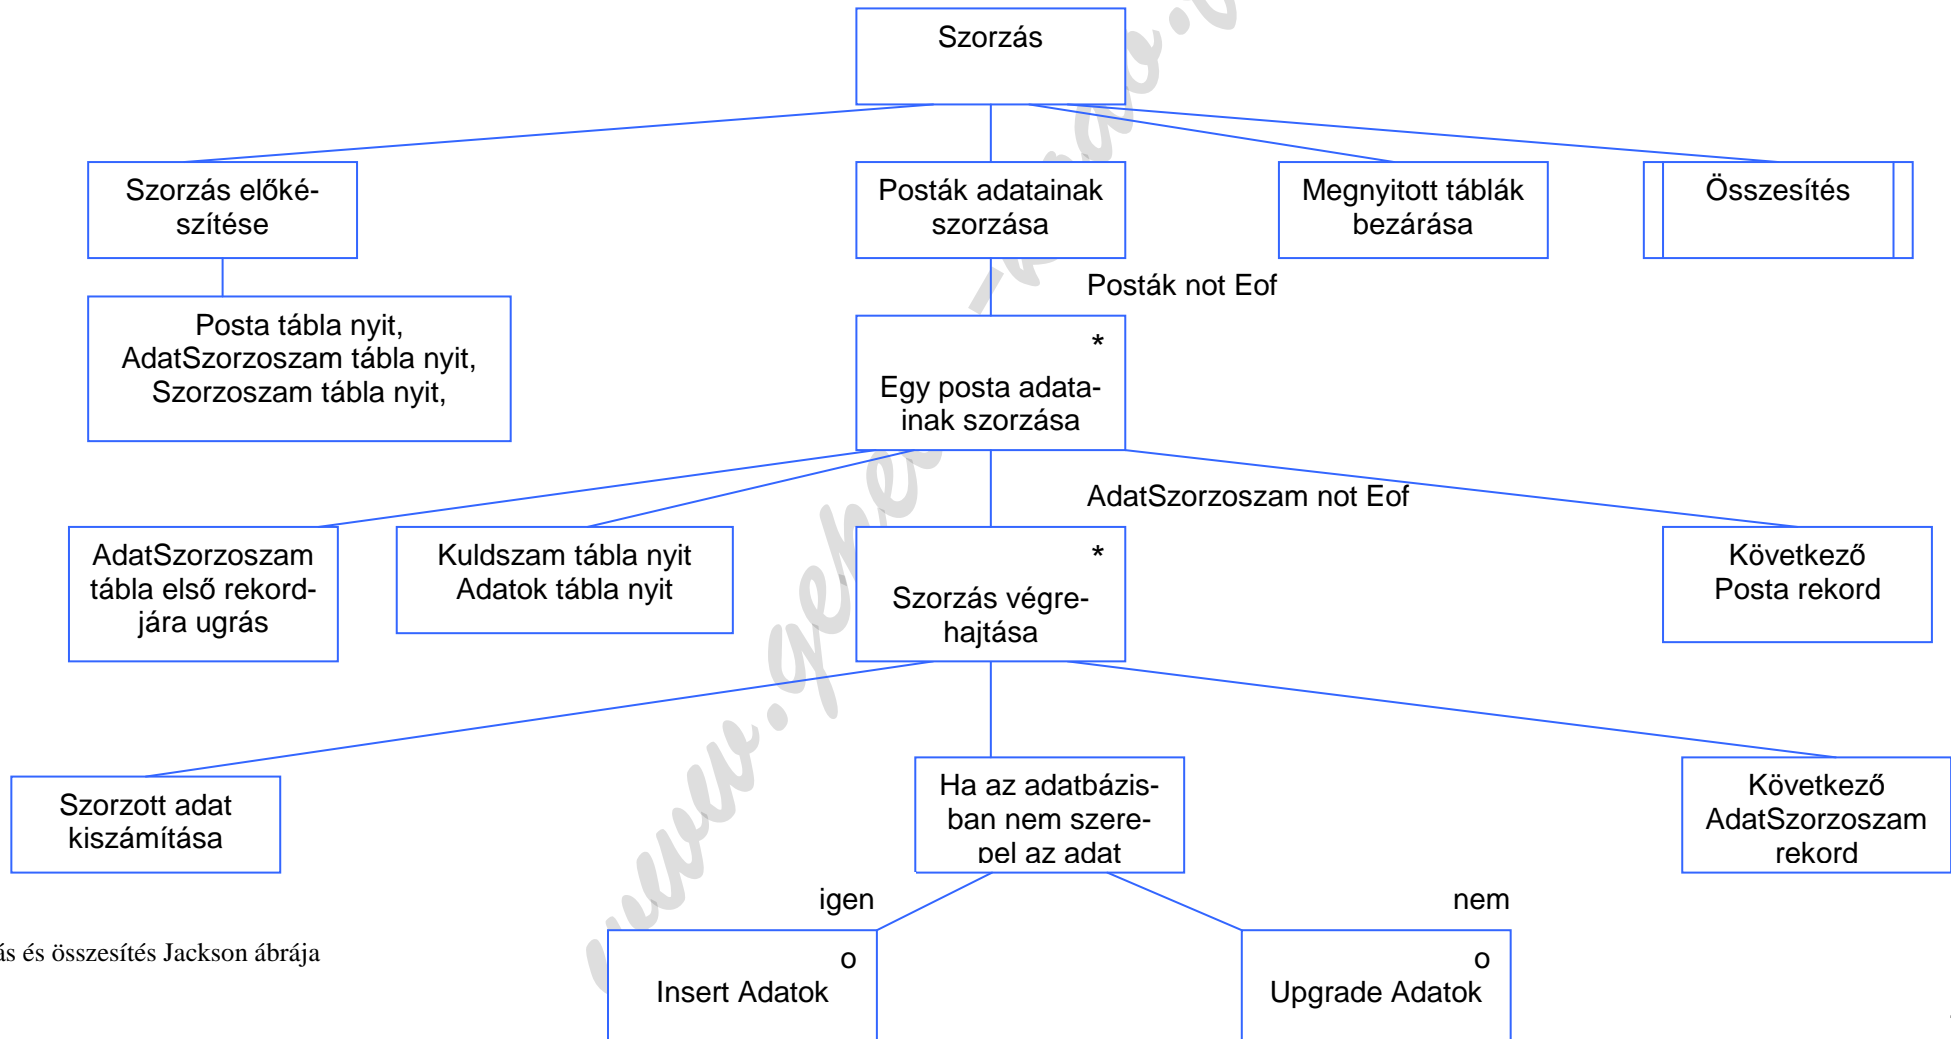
Szorzás

Szorzás előkészítése

Postάk adatainak szorzása

Megnyitott táblák bezárása

Összesítés

Posta tábla nyit, AdatSzorzoszam tábla nyit, Szorzoszam tábla nyit,

Posták not Eof

*
Egy posta adatainak szorzása

AdatSzorzoszam not Eof

AdatSzorzoszam tábla első rekordjára ugrás

Kuldszam tábla nyit
Adatok tábla nyit

*
Szorzás végrehajtása

Következő Posta rekord

Szorzott adat kiszámítása

Ha az adatbázisban nem szerepel az adat

Következő AdatSzorzoszam rekord

igen

nem

ás és összesítés Jackson ábrája

o
Insert Adatok

o
Upgrade Adatok

www.gepeszeti-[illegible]